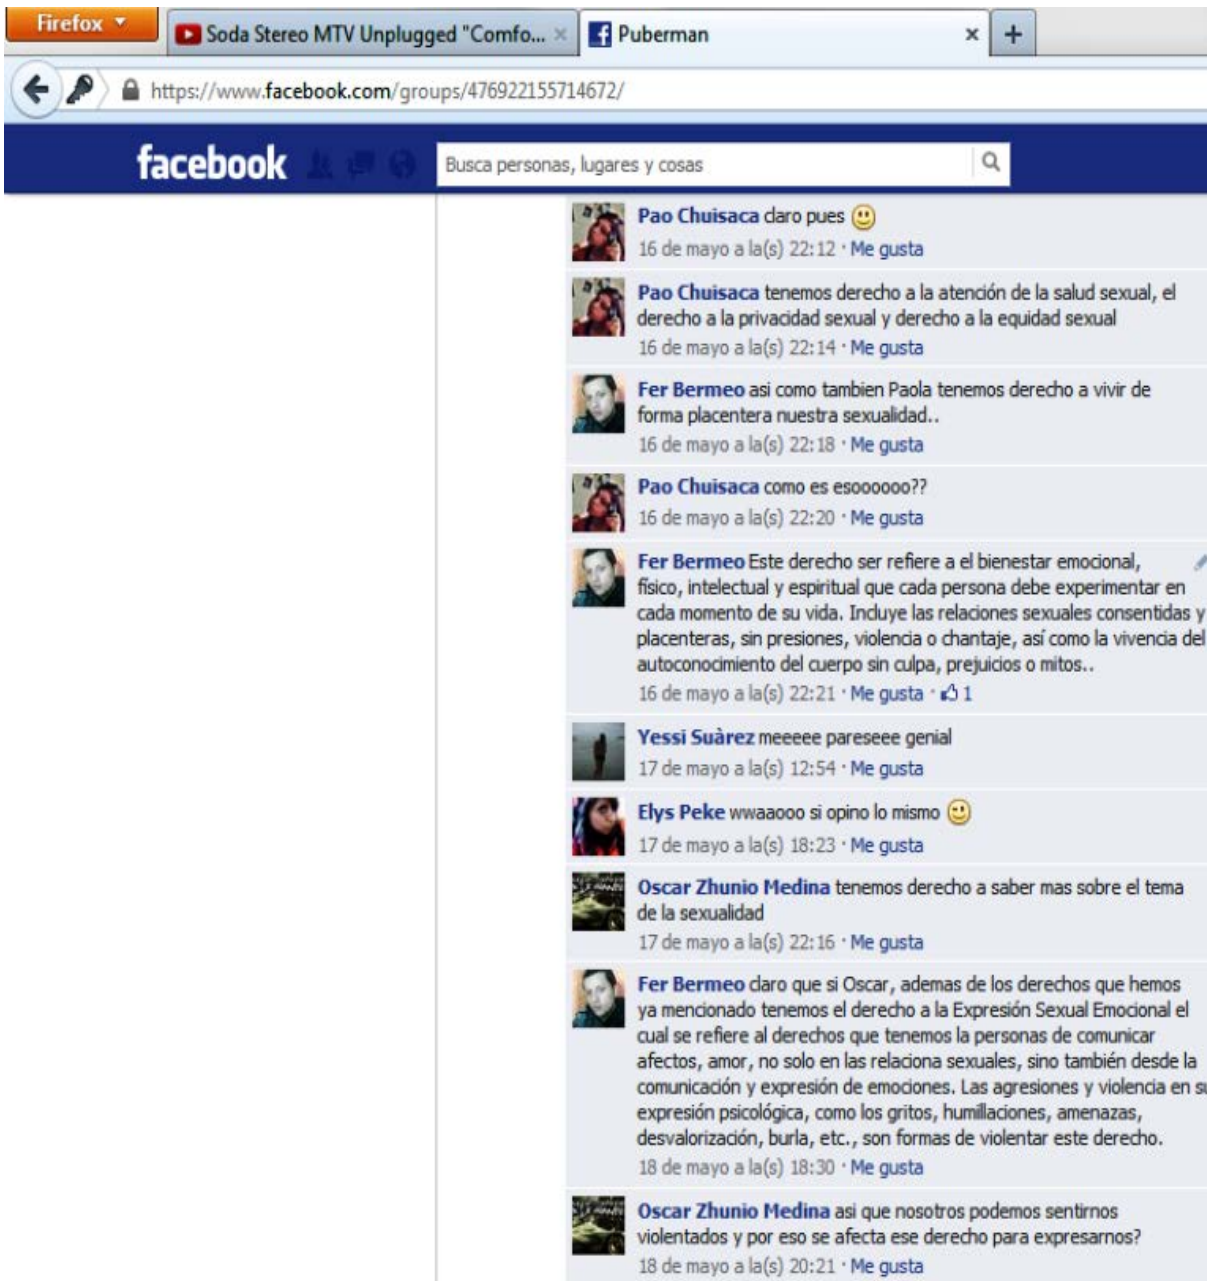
Firefox
Soda Stereo MTV Unplugged "Comfo...
Puberman
+
https://www.facebook.com/groups/476922155714672/
facebook
Busca personas, lugares y cosas

Pao Chuisaca claro pues
16 de mayo a la(s) 22:12 · Me gusta

Pao Chuisaca tenemos derecho a la atención de la salud sexual, el derecho a la privacidad sexual y derecho a la equidad sexual
16 de mayo a la(s) 22:14 · Me gusta

Fer Bermeo asi como tambien Paola tenemos derecho a vivir de forma placentera nuestra sexualidad..
16 de mayo a la(s) 22:18 · Me gusta

Pao Chuisaca como es esoooooo??
16 de mayo a la(s) 22:20 · Me gusta

Fer Bermeo Este derecho ser refiere a el bienestar emocional, físico, intelectual y espiritual que cada persona debe experimentar en cada momento de su vida. Incluye las relaciones sexuales consentidas y placenteras, sin presiones, violencia o chantaje, así como la vivencia del autoconocimiento del cuerpo sin culpa, prejuicios o mitos..
16 de mayo a la(s) 22:21 · Me gusta · 1

Yessi Suàrez meeeee pareseee genial
17 de mayo a la(s) 12:54 · Me gusta

Elys Peke wwaaooo si opino lo mismo
17 de mayo a la(s) 18:23 · Me gusta

Oscar Zhunio Medina tenemos derecho a saber mas sobre el tema de la sexualidad
17 de mayo a la(s) 22:16 · Me gusta

Fer Bermeo claro que si Oscar, ademas de los derechos que hemos ya mencionado tenemos el derecho a la Expresión Sexual Emocional el cual se refiere al derechos que tenemos la personas de comunicar afectos, amor, no solo en las relaciona sexuales, sino también desde la comunicación y expresión de emociones. Las agresiones y violencia en s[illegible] expresión psicológica, como los gritos, humillaciones, amenazas, desvalorización, burla, etc., son formas de violentar este derecho.
18 de mayo a la(s) 18:30 · Me gusta

Oscar Zhunio Medina asi que nosotros podemos sentirnos violentados y por eso se afecta ese derecho para expresarnos?
18 de mayo a la(s) 20:21 · Me gusta